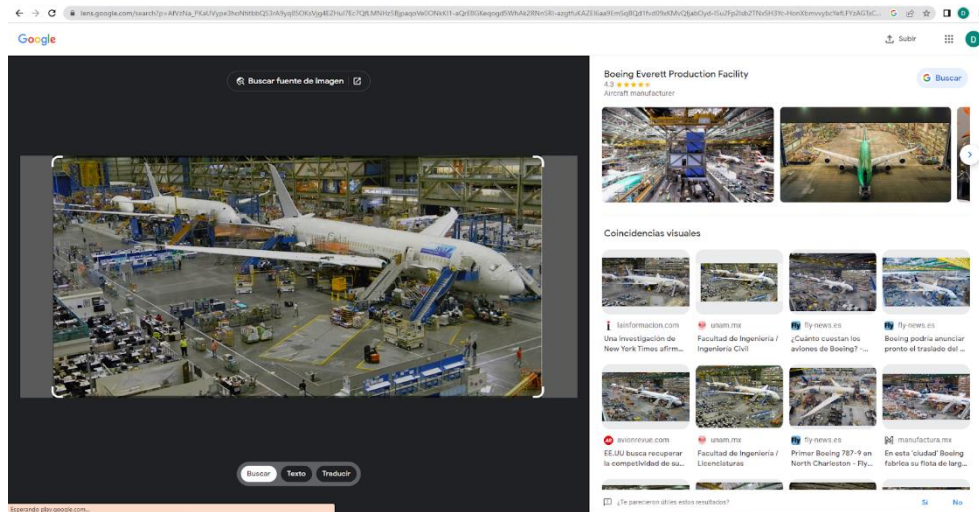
lens.google.com/search?p=AfVzNa_PKaUVype3heNhtbbQS3rA9yq85OKsVjg4EZHui7Ec7QfLMNHz5BjpaqoVe0ONkX1-aQr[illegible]

Google

Subir

D

Buscar fuente de imagen

Boeing Everett Production Facility
4.5 ★★★★★
Aircraft manufacturer

Buscar

Coincidencias visuales

lainformacion.com
Una investigación de New York Times afirm...

unam.mx
Facultad de Ingeniería / Ingeniería Civil

fly-news.es
¿Cuánto cuestan los aviones de Boeing? -...

fly-news.es
Boeing podría anunciar pronto el traslado del ...

avionrevue.com
EE.UU busca recuperar la competividad de su...

unam.mx
Facultad de Ingeniería / Licenciaturas

fly-news.es
Primer Boeing 787-9 en North Charleston - Fly...

manufactura.mx
En esta 'ciudad' Boeing fabrica su flota de larg...

Buscar Texto Traducir

¿Te parecieron útiles estos resultados?

Sí No

Esperando play.google.com...